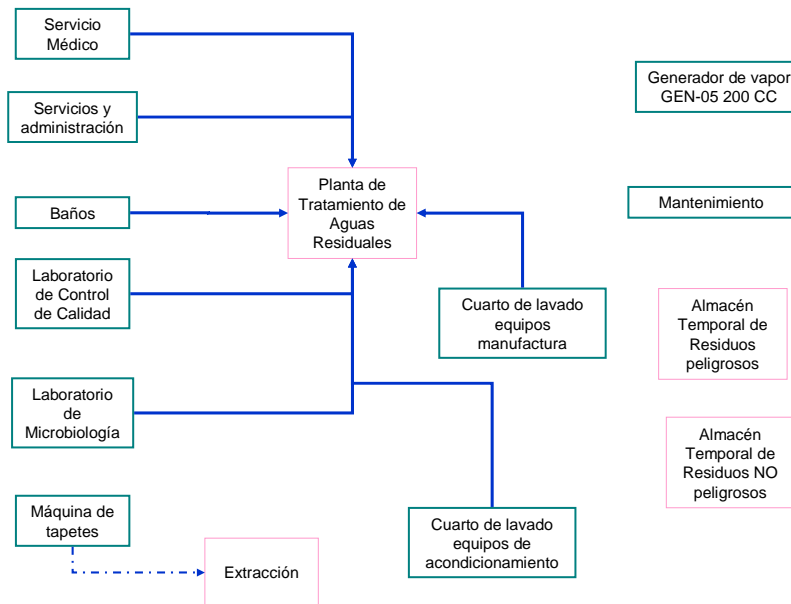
Servicio Médico

Servicios y administración

Baños

Laboratorio de Control de Calidad

Laboratorio de Microbiología

Máquina de tapetes

Planta de Tratamiento de Aguas Residuales

Cuarto de lavado equipos manufactura

Cuarto de lavado equipos de acondicionamiento

Extracción

Generador de vapor GEN-05 200 CC

Mantenimiento

Almacén Temporal de Residuos peligrosos

Almacén Temporal de Residuos NO peligrosos